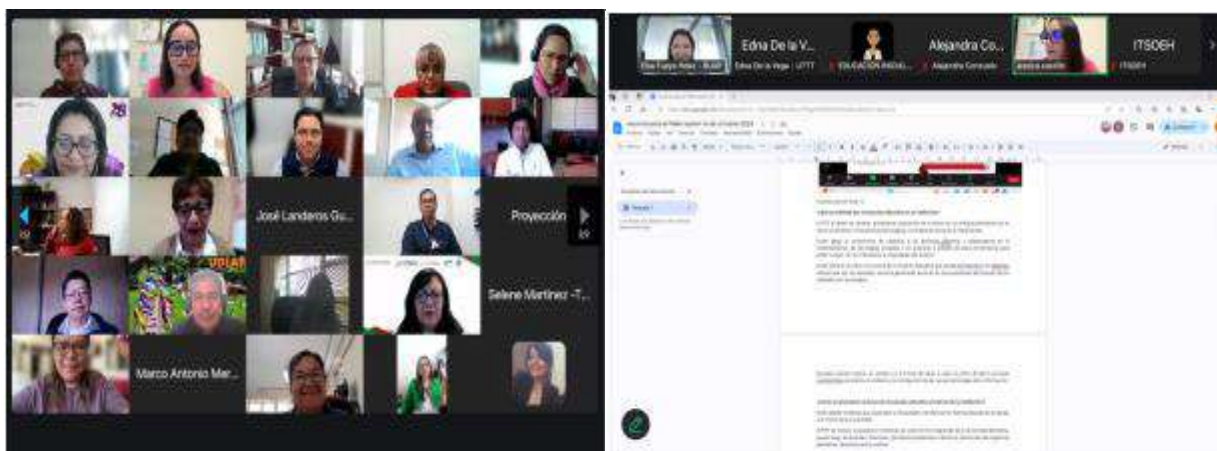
José Landeros Gu...

Proyección

Selene Martínez -T...

Marco Antonio Mar...

Edna De la V...

Alejandra Co...

ITSOEH

Elsa Yuritzi Pérez - BUAP

Edna De la Vega - UPTT

EDUCACIÓN INICIAL

Alejandra Coronado

ITSOEH

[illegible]